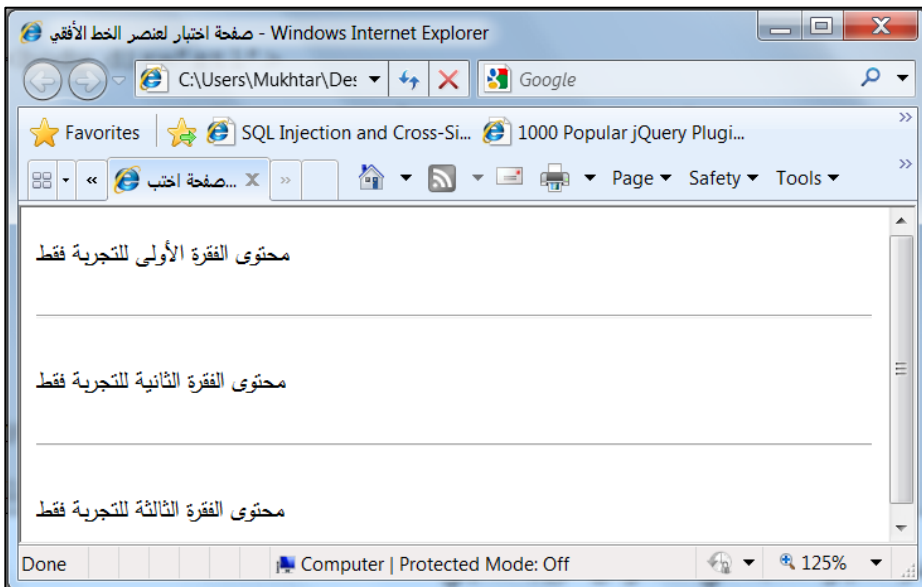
صفحة اختبار لعنصر الخط الأفقي - Windows Internet Explorer

C:\Users\Mukhtar\Des

Google

Favorites

SQL Injection and Cross-Si...

1000 Popular jQuery Plugi...

صفحة اختب...

Page ▾ Safety ▾ Tools ▾

محتوى الفقرة الأولى للتجربة فقط

محتوى الفقرة الثانية للتجربة فقط

محتوى الفقرة الثالثة للتجربة فقط

Done

Computer | Protected Mode: Off

125%